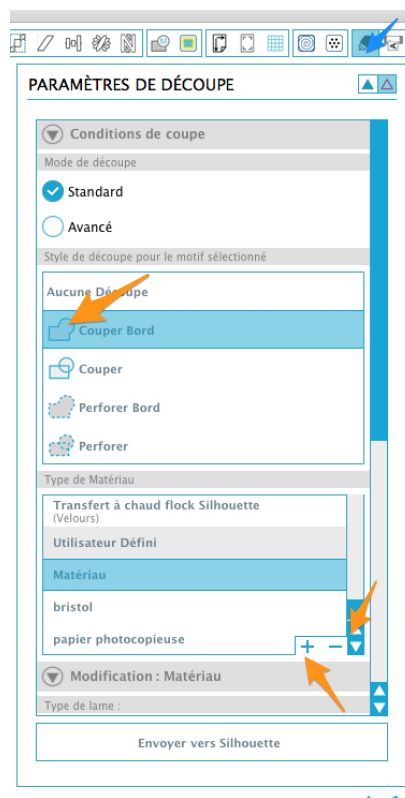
PARAMÈTRES DE DÉCOUPE

Conditions de coupe

Mode de découpe

Standard

Avancé

Style de découpe pour le motif sélectionné

Aucune Découpe

Couper Bord

Couper

Perforer Bord

Perforer

Type de Matériau

Transfert à chaud flock Silhouette (Velours)

Utilisateur Défini

Matériau

bristol

papier photocopieuse

+ −

Modification : Matériau

Type de lame :

Envoyer vers Silhouette